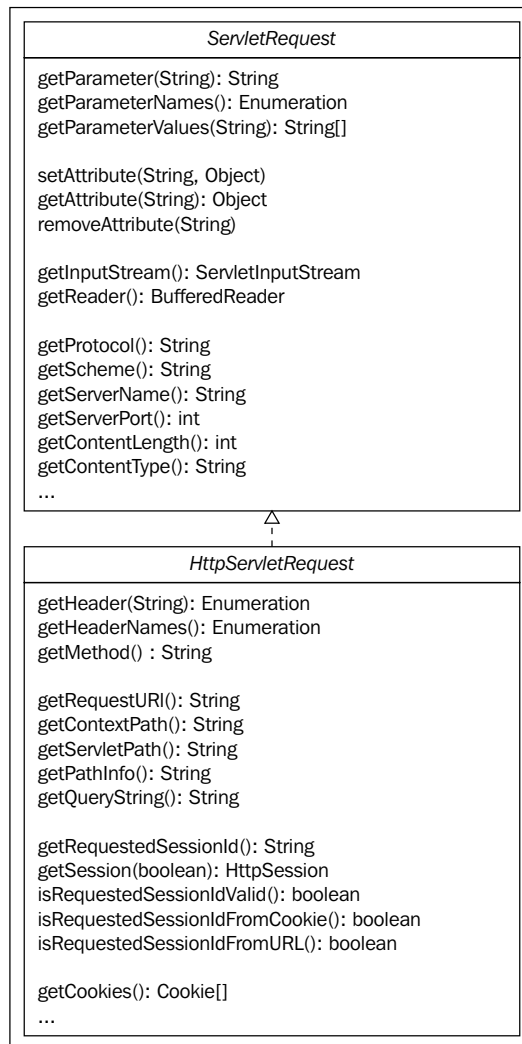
ServletRequest

getParameter(String): String
getParameterNames(): Enumeration
getParameterValues(String): String[]

setAttribute(String, Object)
getAttribute(String): Object
removeAttribute(String)

getInputStream(): ServletInputStream
getReader(): BufferedReader

getProtocol(): String
getScheme(): String
getServerName(): String
getServerPort(): int
getContentLength(): int
getContentType(): String
...

HttpServletRequest

getHeader(String): Enumeration
getHeaderNames(): Enumeration
getMethod() : String

getRequestURI(): String
getContextPath(): String
getServletPath(): String
getPathInfo(): String
getQueryString(): String

getRequestedSessionId(): String
getSession(boolean): HttpSession
isRequestedSessionIdValid(): boolean
isRequestedSessionIdFromCookie(): boolean
isRequestedSessionIdFromURL(): boolean

getCookies(): Cookie[]
...